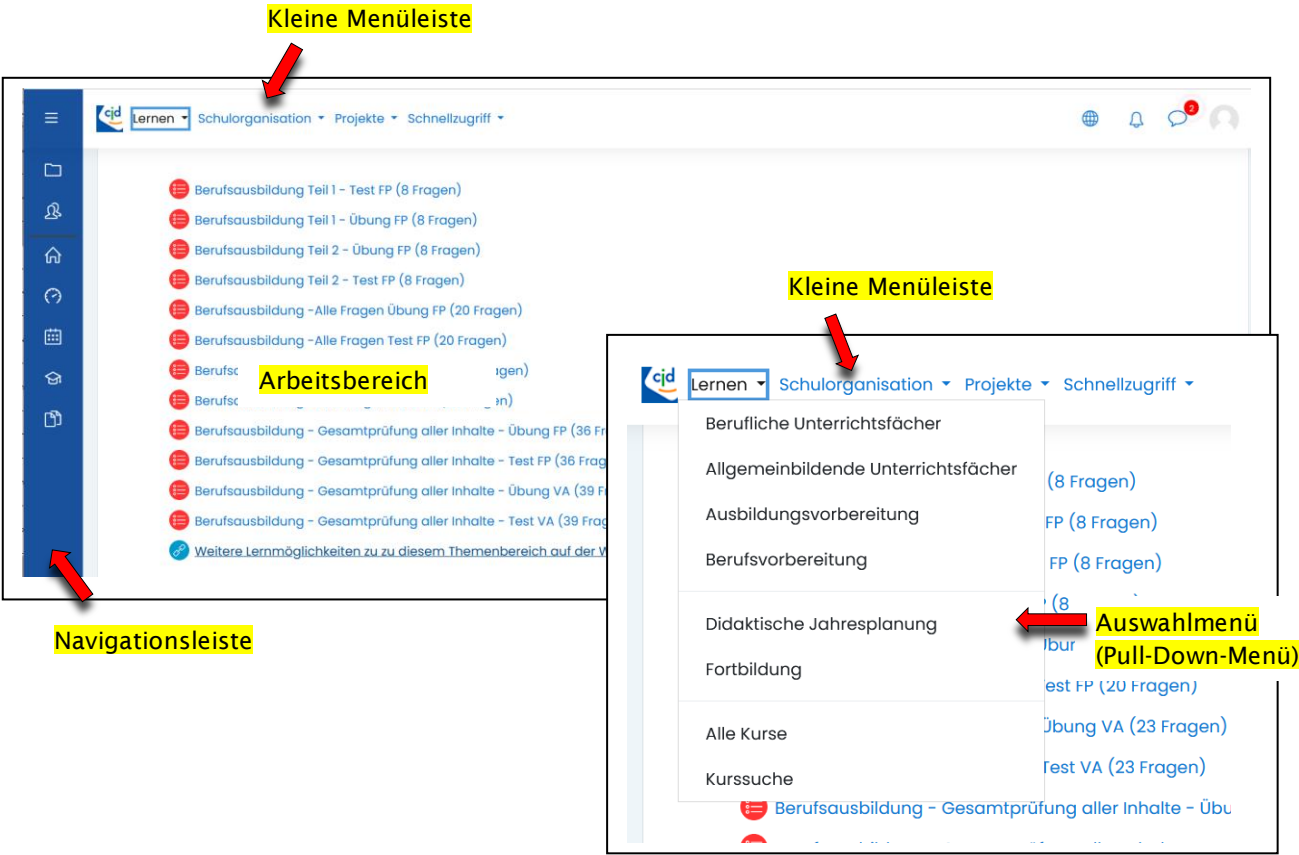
Kleine Menüleiste

cjd Lernen Schulorganisation Projekte Schnellzugriff

2

Berufsausbildung Teil 1 - Test FP (8 Fragen)
Berufsausbildung Teil 1 - Übung FP (8 Fragen)
Berufsausbildung Teil 2 - Übung FP (8 Fragen)
Berufsausbildung Teil 2 - Test FP (8 Fragen)
Berufsausbildung -Alle Fragen Übung FP (20 Fragen)
Berufsausbildung -Alle Fragen Test FP (20 Fragen)
Berufs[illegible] Arbeitsbereich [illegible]agen)
Berufs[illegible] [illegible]n)
Berufsausbildung - Gesamtprüfung aller Inhalte - Übung FP (36 Fr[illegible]
Berufsausbildung - Gesamtprüfung aller Inhalte - Test FP (36 Frag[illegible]
Berufsausbildung - Gesamtprüfung aller Inhalte - Übung VA (39 F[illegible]
Berufsausbildung - Gesamtprüfung aller Inhalte - Test VA (39 Frag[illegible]
Weitere Lernmöglichkeiten zu zu diesem Themenbereich auf der W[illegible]

Navigationsleiste

Kleine Menüleiste

cjd Lernen Schulorganisation Projekte Schnellzugriff

Berufliche Unterrichtsfächer
Allgemeinbildende Unterrichtsfächer
Ausbildungsvorbereitung
Berufsvorbereitung
Didaktische Jahresplanung
Fortbildung
Alle Kurse
Kurssuche

(8 Fragen)
FP (8 Fragen)
FP (8 Fragen)
P (8 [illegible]
Übur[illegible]
Test FP (20 Fragen)
Übung VA (23 Fragen)
Test VA (23 Fragen)
Berufsausbildung - Gesamtprüfung aller Inhalte - Übu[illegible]

Auswahlmenü (Pull-Down-Menü)